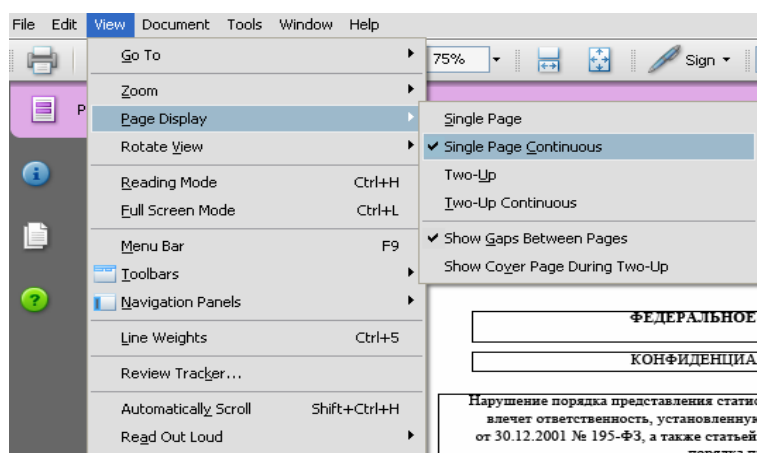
File Edit View Document Tools Window Help

75%

Sign

P

Go To
Zoom
Page Display
Rotate View
Reading Mode Ctrl+H
Full Screen Mode Ctrl+L
Menu Bar F9
Toolbars
Navigation Panels
Line Weights Ctrl+5
Review Tracker...
Automatically Scroll Shift+Ctrl+H
Read Out Loud

Single Page
✔ Single Page Continuous
Two-Up
Two-Up Continuous
✔ Show Gaps Between Pages
Show Cover Page During Two-Up

ФЕДЕРАЛЬНОЕ

КОНФИДЕНЦИА

Нарушение порядка представления стати
влечет ответственность, установленну
от 30.12.2001 № 195-ФЗ, а также статьей
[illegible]